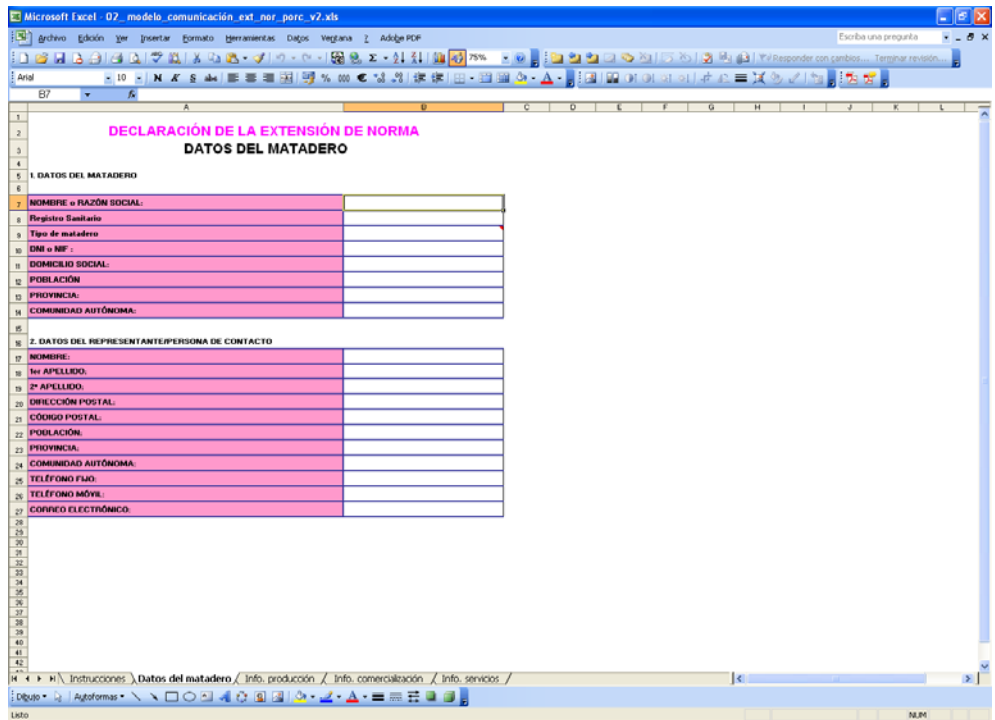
Microsoft Excel - 02_modelo_comunicación_ext_nor_porc_v2.xls

Archivo Edición Ver Insertar Formato Herramientas Datos Ventana ? Adobe PDF

Escriba una pregunta

75%

Responder con cambios... Terminar revisión...

Arial 10 N K S

B7 fx

A B C D E F G H I J K L

DECLARACIÓN DE LA EXTENSIÓN DE NORMA
DATOS DEL MATADERO

1. DATOS DEL MATADERO

| NOMBRE o RAZÓN SOCIAL: | |
|---|---|
| Registro Sanitario | |
| Tipo de matadero | |
| DNI o NIF : | |
| DOMICILIO SOCIAL: | |
| POBLACIÓN | |
| PROVINCIA: | |
| COMUNIDAD AUTÓNOMA: | |

2. DATOS DEL REPRESENTANTE/PERSONA DE CONTACTO

| NOMBRE: | |
|---|---|
| 1er APELLIDO: | |
| 2º APELLIDO: | |
| DIRECCIÓN POSTAL: | |
| CÓDIGO POSTAL: | |
| POBLACIÓN: | |
| PROVINCIA: | |
| COMUNIDAD AUTÓNOMA: | |
| TELÉFONO FIJO: | |
| TELÉFONO MÓVIL: | |
| CORREO ELECTRÓNICO: | |

1 2 3 4 5 6 7 8 9 10 11 12 13 14 15 16 17 18 19 20 21 22 23 24 25 26 27 28 29 30 31 32 33 34 35 36 37 38 39 40 41 42

Instrucciones Datos del matadero Info. producción Info. comercialización Info. servicios

Dibujo Autoformas

Listo NUM